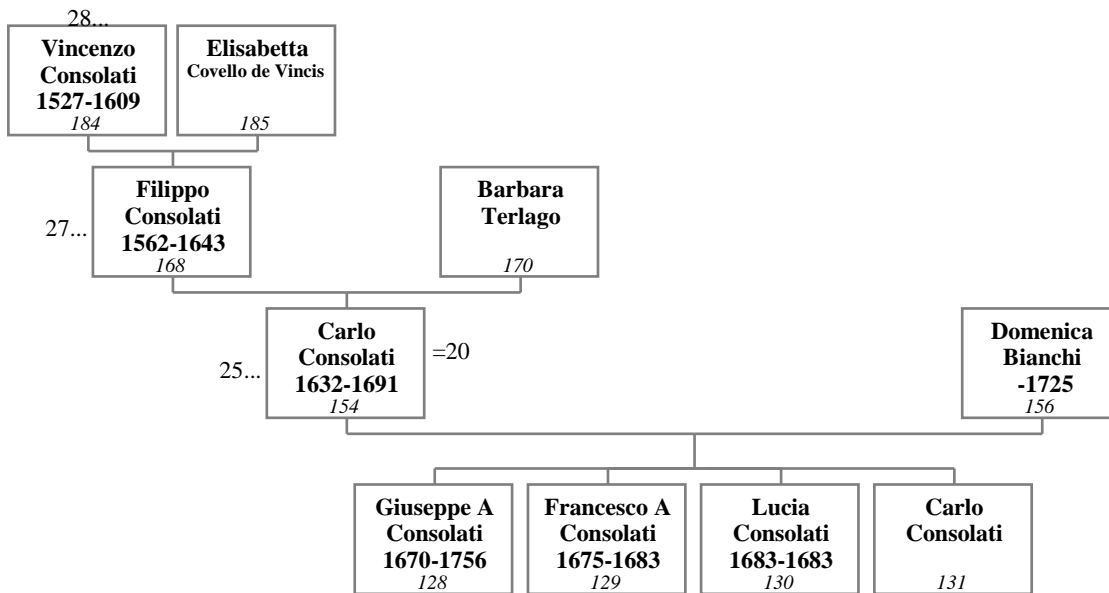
28...
Vincenzo Consolati 1527-1609
184

Elisabetta Covello de Vincis
185

27...
Filippo Consolati 1562-1643
168

Barbara Terlago
170

25...
Carlo Consolati 1632-1691
154
=20

Domenica Bianchi -1725
156

Giuseppe A Consolati 1670-1756
128

Francesco A Consolati 1675-1683
129

Lucia Consolati 1683-1683
130

Carlo Consolati
131